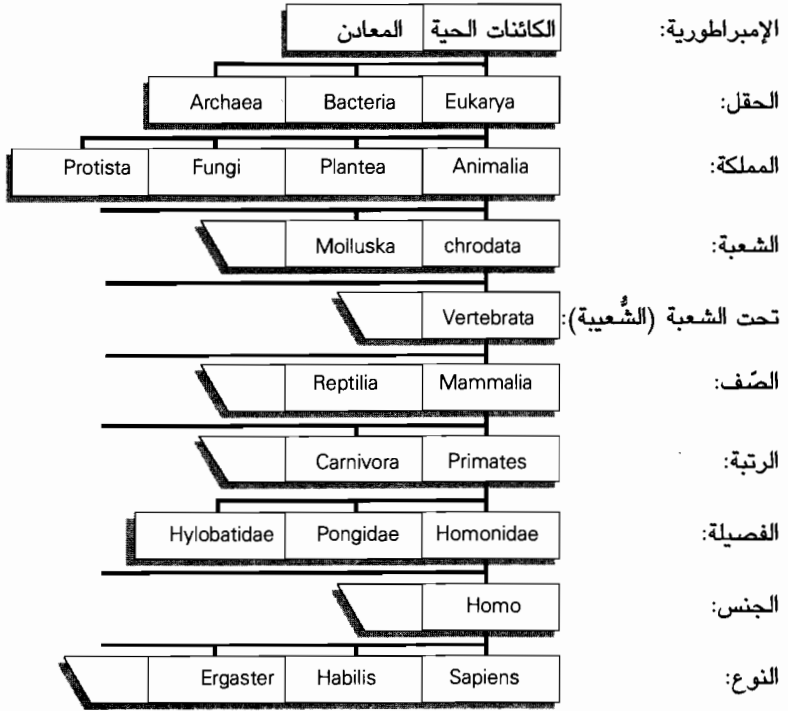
الإمبراطورية: الكائنات الحية | المعادن

الحقل: Eukarya | Bacteria | Archaea

المملكة: Animalia | Plantea | Fungi | Protista

الشعبة: chrodata | Molluska

تحت الشعبة (الشُعيبة): Vertebrata

الصَف: Mammalia | Reptilia

الرتبة: Primates | Carnivora

الفصيلة: Homonidae | Pongidae | Hylobatidae

الجنس: Homo

النوع: Sapiens | Habilis | Ergaster